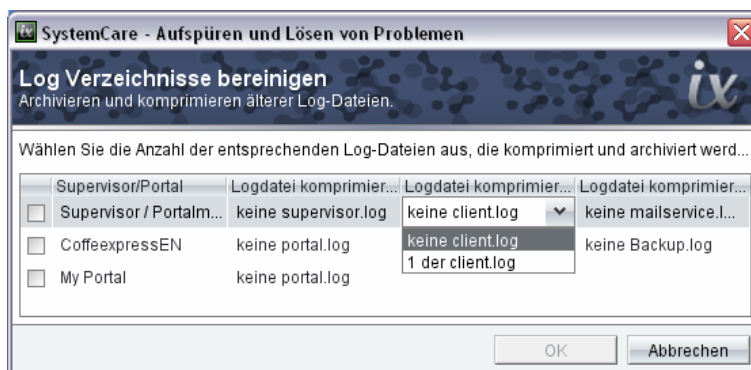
SystemCare - Aufspüren und Lösen von Problemen

Log Verzeichnisse bereinigen
Archivieren und komprimieren älterer Log-Dateien.

ix

Wählen Sie die Anzahl der entsprechenden Log-Dateien aus, die komprimiert und archiviert werd...

| | Supervisor/Portal | Logdatei komprimier... | Logdatei komprimier... | Logdatei komprimier... |
|---|---|---|---|---|
| ☐ | Supervisor / Portalm... | keine supervisor.log | keine client.log | keine mailservice.l... |
| ☐ | CoffeexpressEN | keine portal.log | keine client.log | keine Backup.log |
| ☐ | My Portal | keine portal.log | 1 der client.log | |

OK
Abbrechen